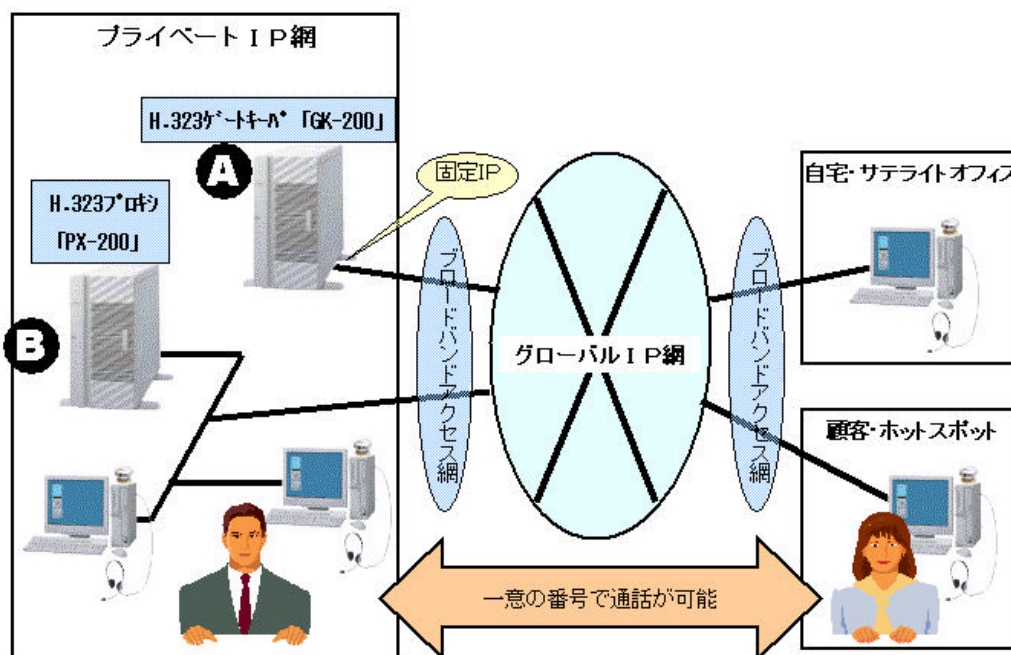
プライベートＩＰ網

H.323ｹﾞｰﾄｷｰﾊﾟ「GK-200」

A

固定IP

H.323ﾌﾟﾛｷｼ「PX-200」

B

ブロードバンドアクセス網

グローバルＩＰ網

ブロードバンドアクセス網

自宅・サテライトオフィス

顧客・ホットスポット

一意の番号で通話が可能